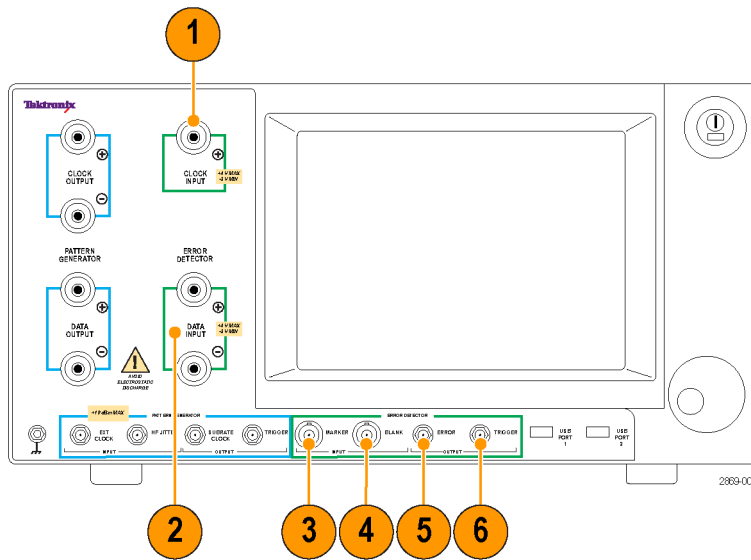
1

Tektronix

CLOCK OUTPUT

CLOCK INPUT

+4 V MAX -4 V MIN

PATTERN GENERATOR

ERROR DETECTOR

DATA OUTPUT

DATA INPUT

+4 V MAX -4 V MIN

AVOID ELECTROSTATIC DISCHARGE

+/-7 V MAX

PATTERN GENERATOR

EXT CLOCK

HF JITTER

SUBRATE CLOCK

TRIGGER

INPUT

OUTPUT

ERROR DETECTOR

MARKER

BLANK

ERROR

TRIGGER

INPUT

OUTPUT

USB PORT 1

USB PORT 2

2869-00

2

3

4

5

6